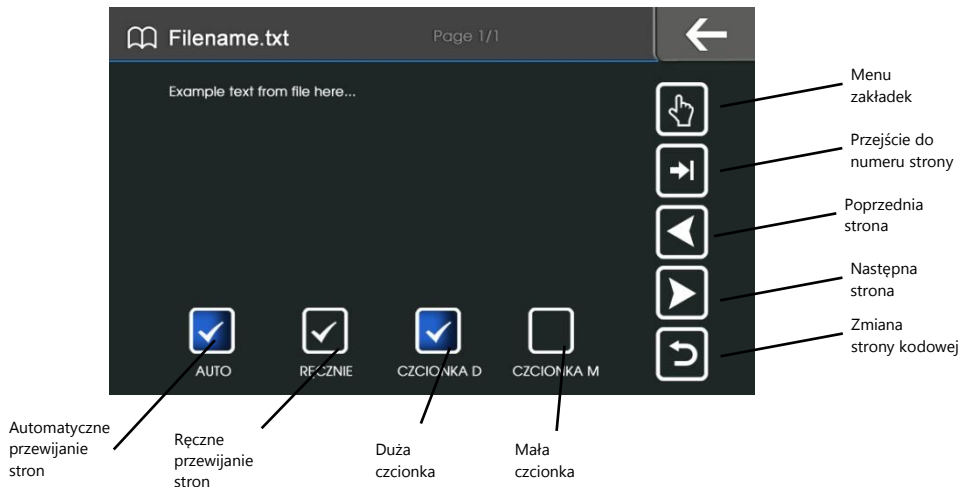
Filename.txt

Page 1/1

Example text from file here...

AUTO

RĘCZNIE

CZCIONKA D

CZCIONKA M

Menu zakładek

Przejście do numeru strony

Poprzednia strona

Następna strona

Zmiana strony kodowej

Automatyczne przewijanie stron

Ręczne przewijanie stron

Duża czcionka

Mała czcionka